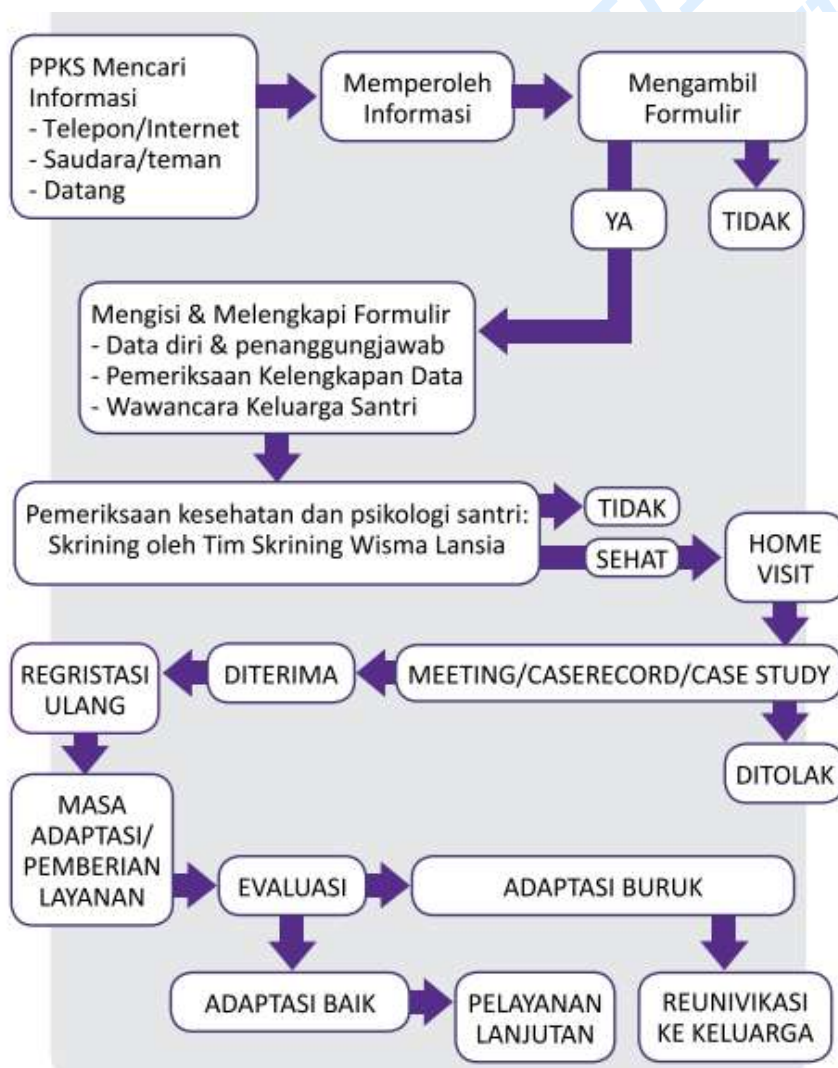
PPKS Mencari Informasi
- Telepon/Internet
- Saudara/teman
- Datang

Memperoleh Informasi

Mengambil Formulir

YA

TIDAK

Mengisi & Melengkapi Formulir
- Data diri & penanggungjawab
- Pemeriksaan Kelengkapan Data
- Wawancara Keluarga Santri

Pemeriksaan kesehatan dan psikologi santri: Skrining oleh Tim Skrining Wisma Lansia

TIDAK

SEHAT

HOME VISIT

MEETING/CASERECORD/CASE STUDY

DITERIMA

REGRISTASI ULANG

DITOLAK

MASA ADAPTASI/ PEMBERIAN LAYANAN

EVALUASI

ADAPTASI BURUK

ADAPTASI BAIK

PELAYANAN LANJUTAN

REUNIVIKASI KE KELUARGA